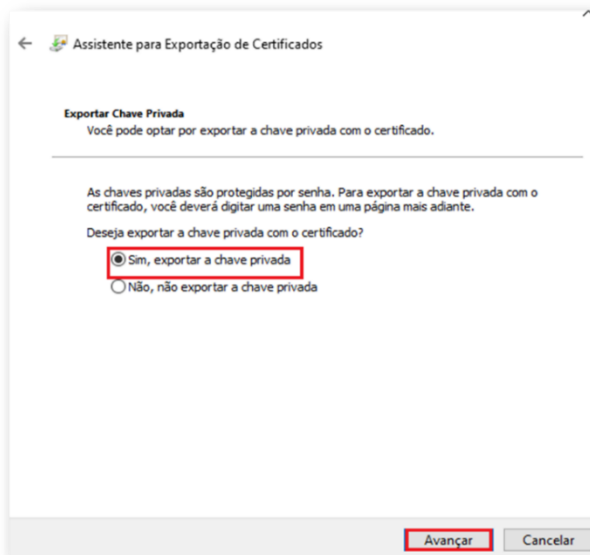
Assistente para Exportação de Certificados

Exportar Chave Privada
Você pode optar por exportar a chave privada com o certificado.

As chaves privadas são protegidas por senha. Para exportar a chave privada com o certificado, você deverá digitar uma senha em uma página mais adiante.

Deseja exportar a chave privada com o certificado?

Sim, exportar a chave privada

Não, não exportar a chave privada

Avançar

Cancelar